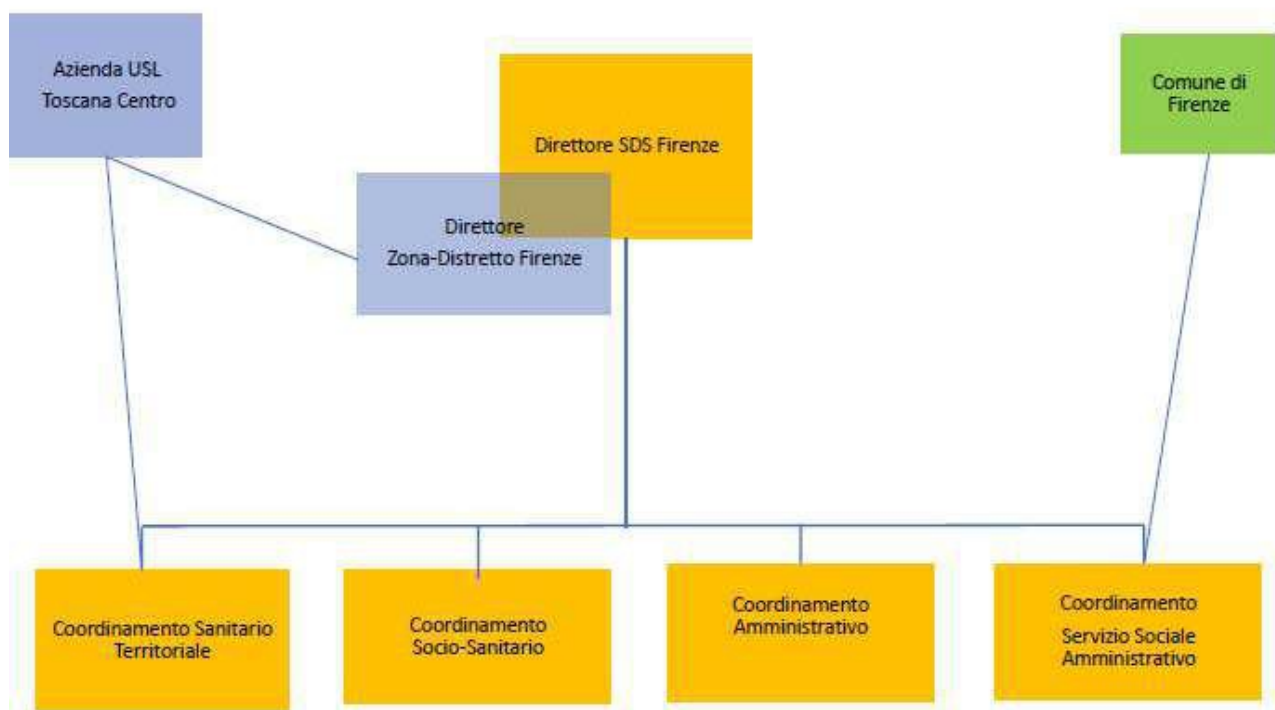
Azienda USL
Toscana Centro

Direttore SDS Firenze

Comune di
Firenze

Direttore
Zona-Distretto Firenze

Coordinamento Sanitario
Territoriale

Coordinamento
Socio-Sanitario

Coordinamento
Amministrativo

Coordinamento
Servizio Sociale
Amministrativo